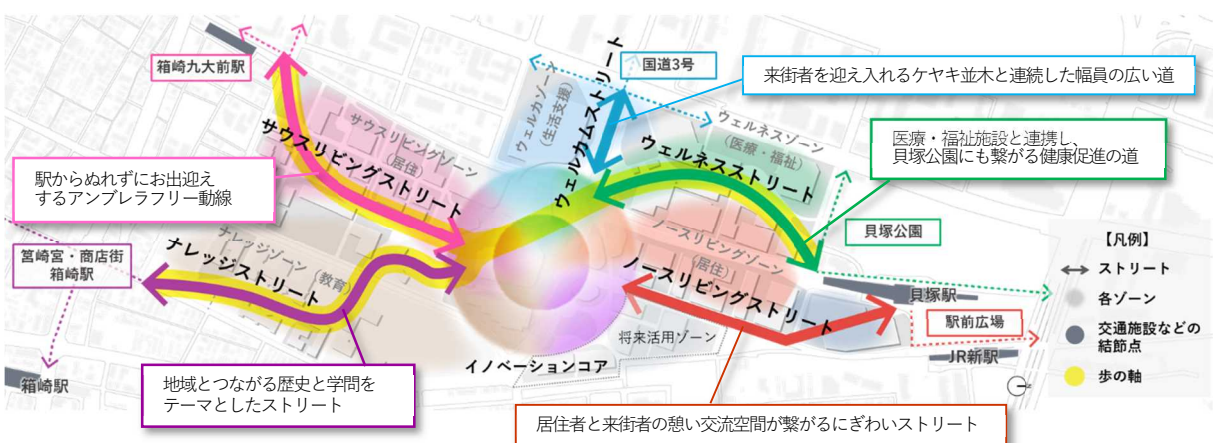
箱崎九大前駅

サウスリビングストリート

サウスリビングゾーン（居住）

駅からぬれずにお出迎えするアンブレラフリー動線

筥崎宮・商店街
箱崎駅

ナレッジストリート

ナレッジゾーン（教育）

箱崎駅

地域とつながる歴史と学問をテーマとしたストリート

ウェルカムゾーン（生活支援）

ウェルカムストリート

国道3号

来街者を迎え入れるケヤキ並木と連続した幅員の広い道

ウェルネスゾーン（医療・福祉）

ウェルネスストリート

医療・福祉施設と連携し、貝塚公園にも繋がる健康促進の道

貝塚公園

ノースリビングゾーン（居住）

ノースリビングストリート

イノベーションコア

将来活用ゾーン

貝塚駅

駅前広場

JR新駅

居住者と来街者の憩い交流空間が繋がるにぎわいストリート

【凡例】
ストリート
各ゾーン
交通施設などの結節点
歩の軸